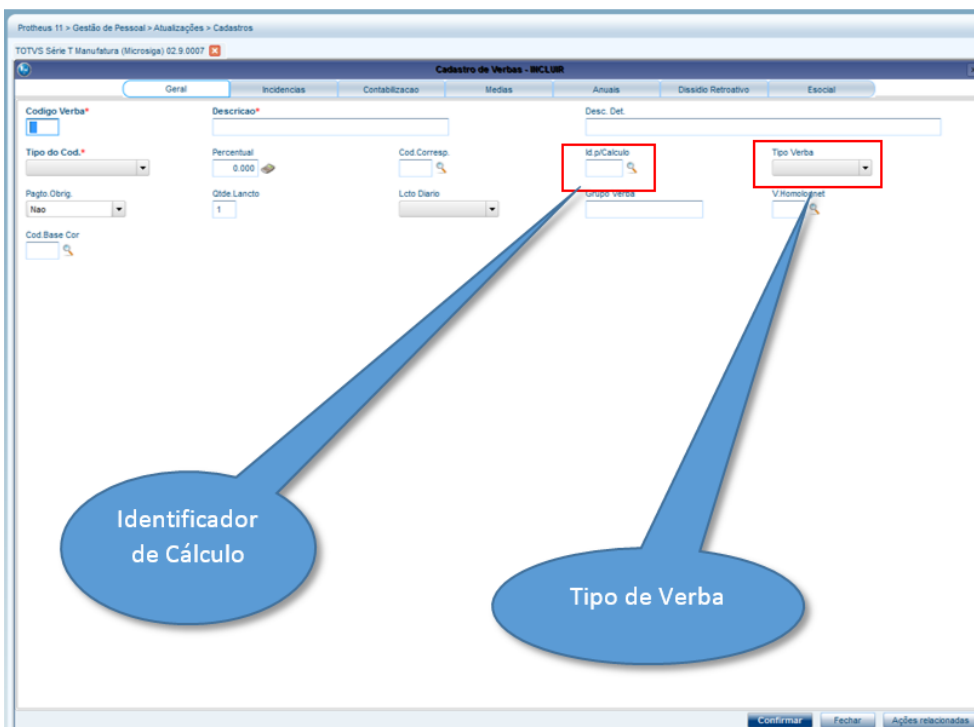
Protheus 11 > Gestão de Pessoal > Atualizações > Cadastros

TOTVS Série T Manufatura (Microsiga) 02.9.0007

Cadastro de Verbas - INCLUIR

Geral | Incidencias | Contabilizacao | Medias | Anuais | Dissidio Retroativo | Esocial

Codigo Verba*

Descricao*

Desc. Det.

Tipo do Cod.*

Percentual

0.000

Cod.Corresp.

Id.p/Calculo

Tipo Verba

Pagto.Obrig.

Nao

Qtde.Lancto

1

Lcto Diario

Grupo Verba

V.Homolognet

Cod.Base Cor

Identificador de Cálculo

Tipo de Verba

Confirmar

Fechar

Ações relacionadas